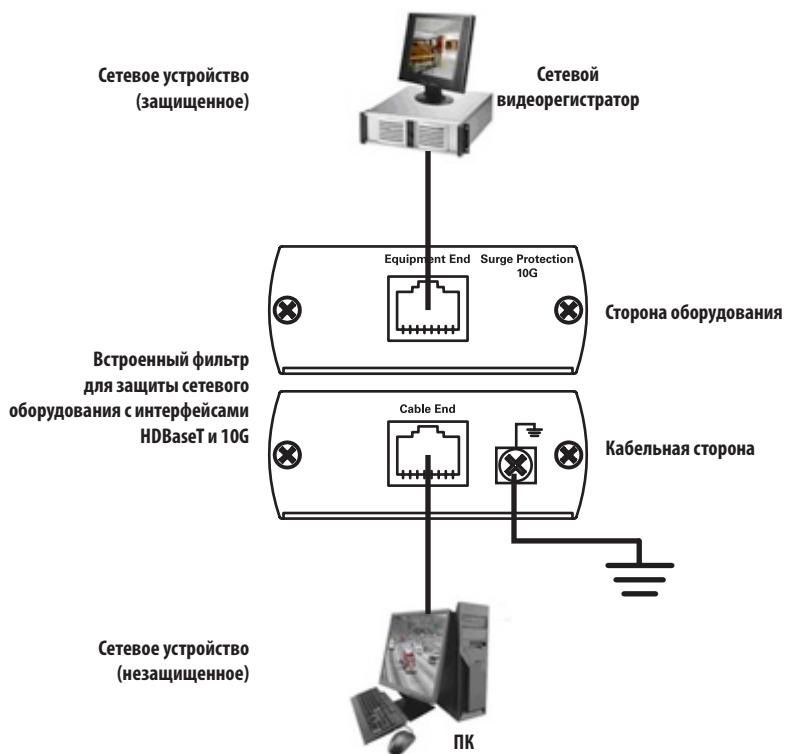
Сетевое устройство (защищенное)

Сетевой видеорегистратор

Equipment End

Surge Protection 10G

Сторона оборудования

Встроенный фильтр для защиты сетевого оборудования с интерфейсами HDBaseT и 10G

Cable End

Кабельная сторона

Сетевое устройство (незащищенное)

ПК